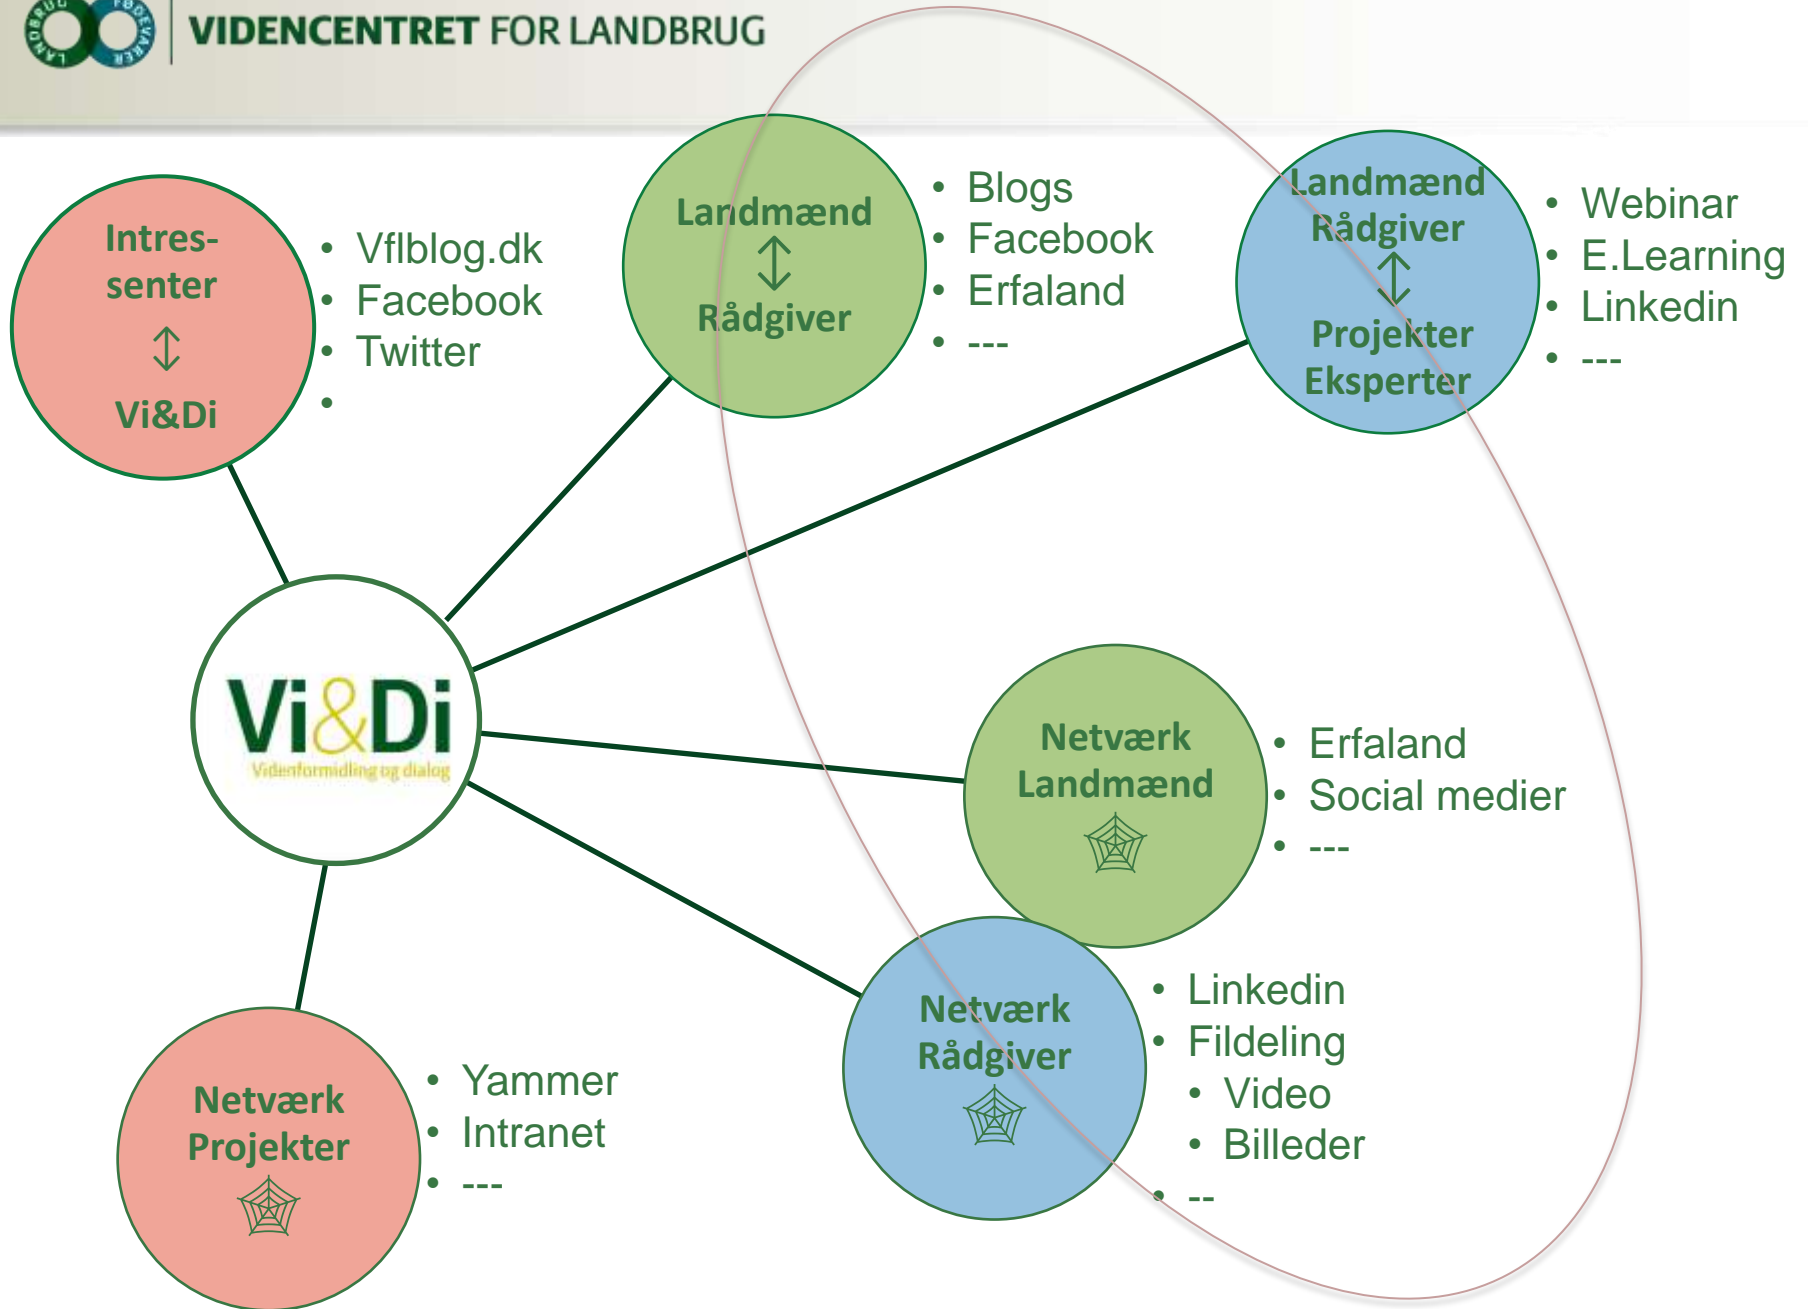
LANDBRUG FØDEVARER

VIDENCENTRET FOR LANDBRUG

Intres-
senter
↕
Vi&Di

• Vflblog.dk
• Facebook
• Twitter
•

Landmænd
↕
Rådgiver

• Blogs
• Facebook
• Erfaland
• ---

Landmænd
Rådgiver
↕
Projekter
Eksperter

• Webinar
• E.Learning
• Linkedin
• ---

Vi&Di
Videnformidling og dialog

Netværk
Landmænd

• Erfaland
• Social medier
• ---

Netværk
Rådgiver

• Linkedin
• Fildeling
• Video
• Billeder
• --

Netværk
Projekter

• Yammer
• Intranet
• ---